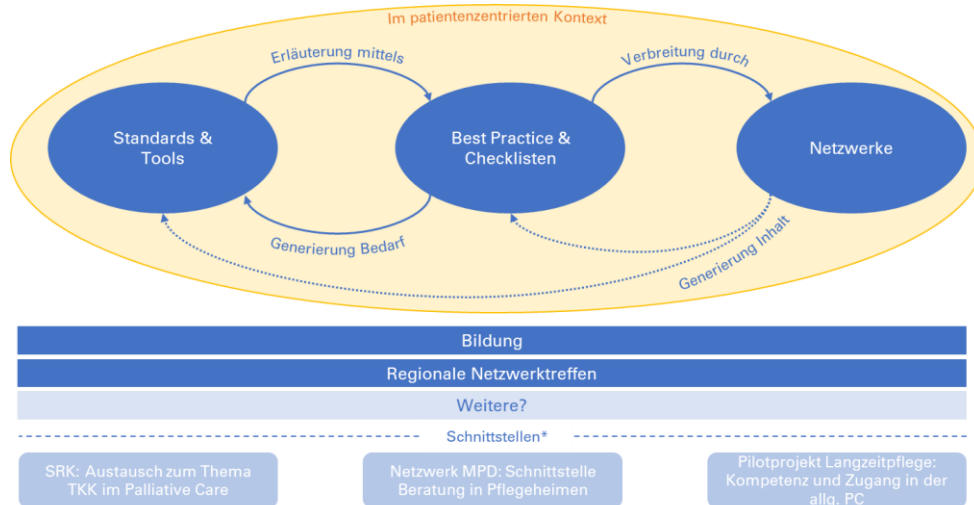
Im patientenzentrierten Kontext

Erläuterung mittels

Verbreitung durch

Standards & Tools

Best Practice & Checklisten

Netzwerke

Generierung Bedarf

Generierung Inhalt

Bildung

Regionale Netzwerktreffen

Weitere?

Schnittstellen*

SRK: Austausch zum Thema TKK im Palliative Care

Netzwerk MPD: Schnittstelle Beratung in Pflegeheimen

Pilotprojekt Langzeitpflege: Kompetenz und Zugang in der allg. PC